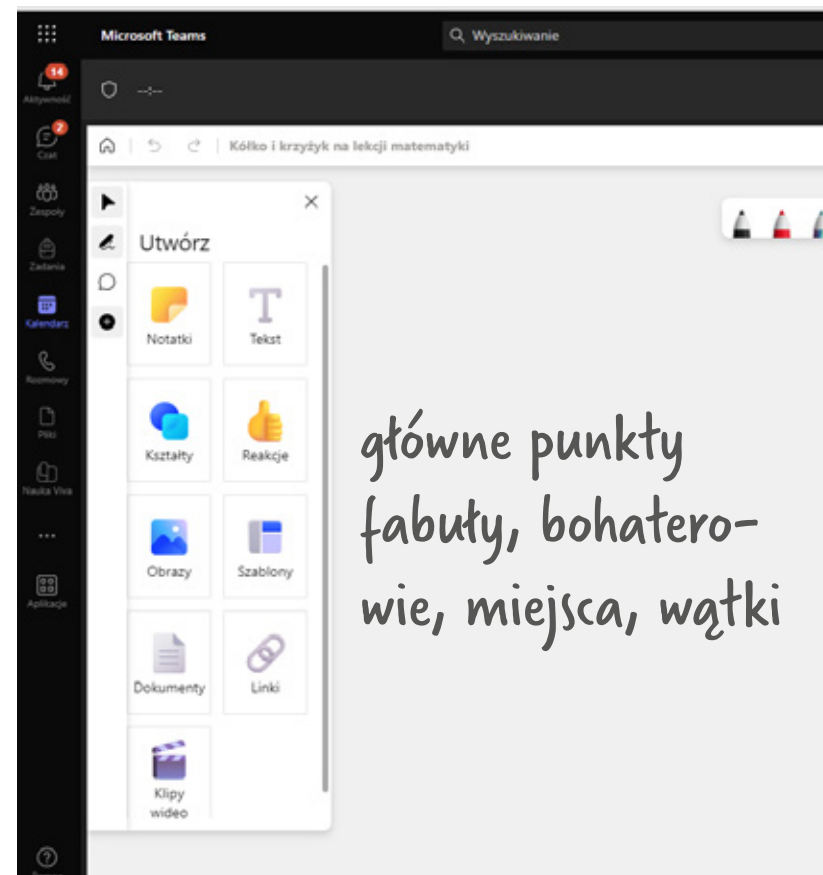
Microsoft Teams
Wyszukiwanie
14
Aktywność
2
Czat
Zespoły
Zadania
Kalendarz
Rozmowy
Pliki
Nauka Viva
...
Aplikacje
?
--:--
Kółko i krzyżyk na lekcji matematyki
Utwórz
Notatki
Tekst
Kształty
Reakcje
Obrazy
Szablony
Dokumenty
Linki
Klipy wideo

główne punkty fabuły, bohaterowie, miejsca, wątki